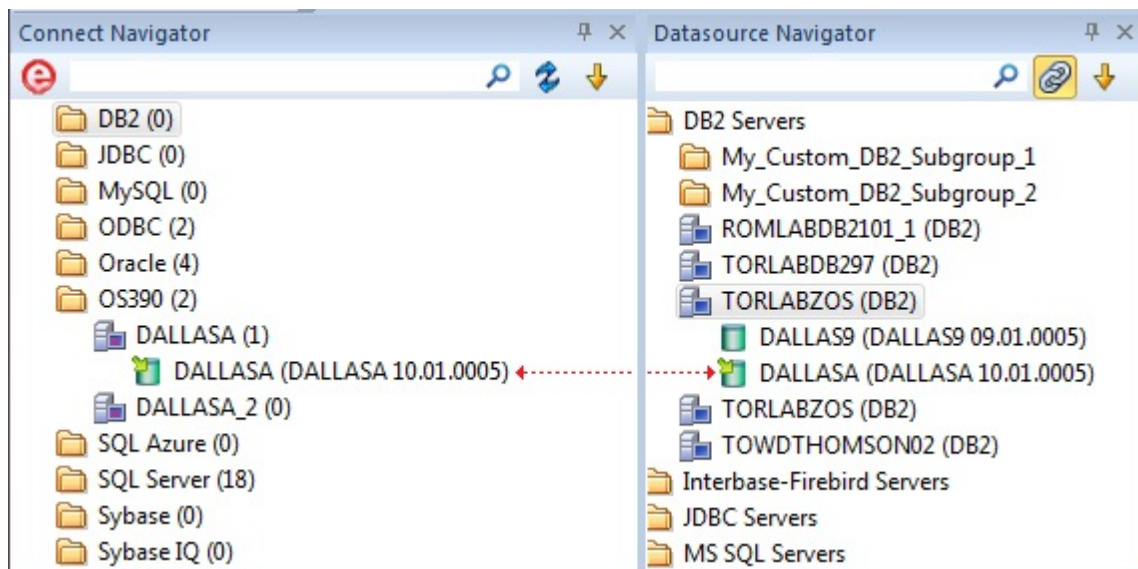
Connect Navigator

DB2 (0)
JDBC (0)
MySQL (0)
ODBC (2)
Oracle (4)
OS390 (2)
DALLASA (1)
DALLASA (DALLASA 10.01.0005)
DALLASA_2 (0)
SQL Azure (0)
SQL Server (18)
Sybase (0)
Sybase IQ (0)

Datasource Navigator

DB2 Servers
My_Custom_DB2_Subgroup_1
My_Custom_DB2_Subgroup_2
ROMLABDB2101_1 (DB2)
TORLABDB297 (DB2)
TORLABZOS (DB2)
DALLAS9 (DALLAS9 09.01.0005)
DALLASA (DALLASA 10.01.0005)
TORLABZOS (DB2)
TOWDTHOMSON02 (DB2)
Interbase-Firebird Servers
JDBC Servers
MS SQL Servers